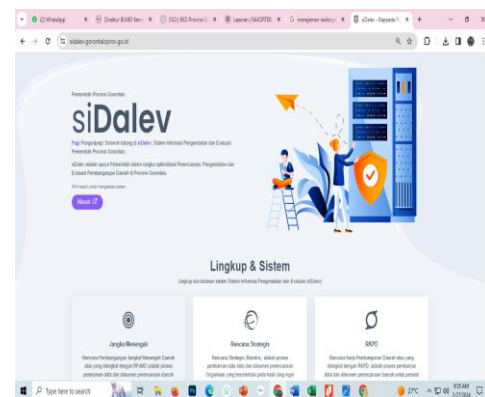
(2) WhatsApp
Direktori BUMD
SSO | BKD Provinsi
Laporan | RAKORTEK
manajemen resiko
siDalev - Daya

sidalev.gorontaloprov.go.id

Pemerintah Provinsi Gorontalo

siDalev

Pagi Pengunjung!! Selamat datang di siDalev, Sistem Informasi Pengendalian dan Evaluasi Pemerintah Provinsi Gorontalo.

siDalev adalah upaya Pemerintah dalam rangka optimalisasi Perencanaan, Pengendalian dan Evaluasi Pembangunan Daerah di Provinsi Gorontalo.

Klik masuk untuk mengakses sistem

Masuk

Lingkup & Sistem

Lingkup dan cakupan sistem Sistem Informasi Pengendalian dan Evaluasi (siDalev)

Jangka Menengah

Rencana Pembangunan Jangka Menengah Daerah atau yang disingkat dengan RPJMD adalah proses penetapan data dan dokumen perencanaan

Rencana Strategis

Rencana Strategis (Renstra), adalah proses pemetaan data dan dokumen perencanaan Organisasi yang berorientasi pada hasil yang ingin

RKPD

Rencana Kerja Pembangunan Daerah atau yang disingkat dengan RKPD, adalah proses penetapan data dan dokumen perencanaan Daerah untuk periode

Type here to search

27°C

9:25 AM
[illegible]